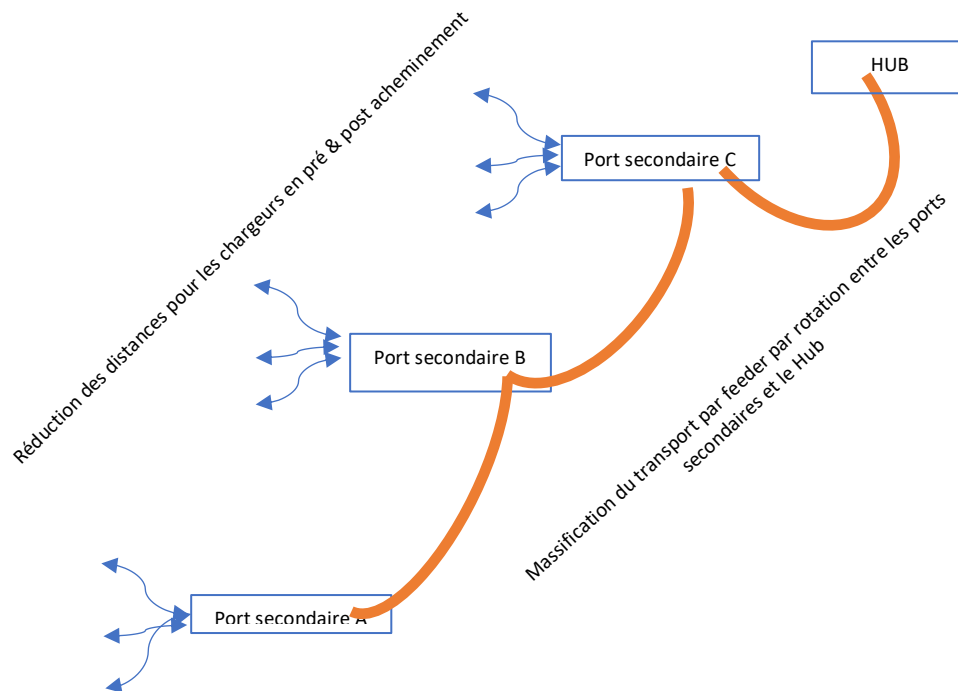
Réduction des distances pour les chargeurs en pré & post acheminement

HUB

Port secondaire C

Port secondaire B

Port secondaire A

Massification du transport par feeder par rotation entre les ports secondaires et le Hub